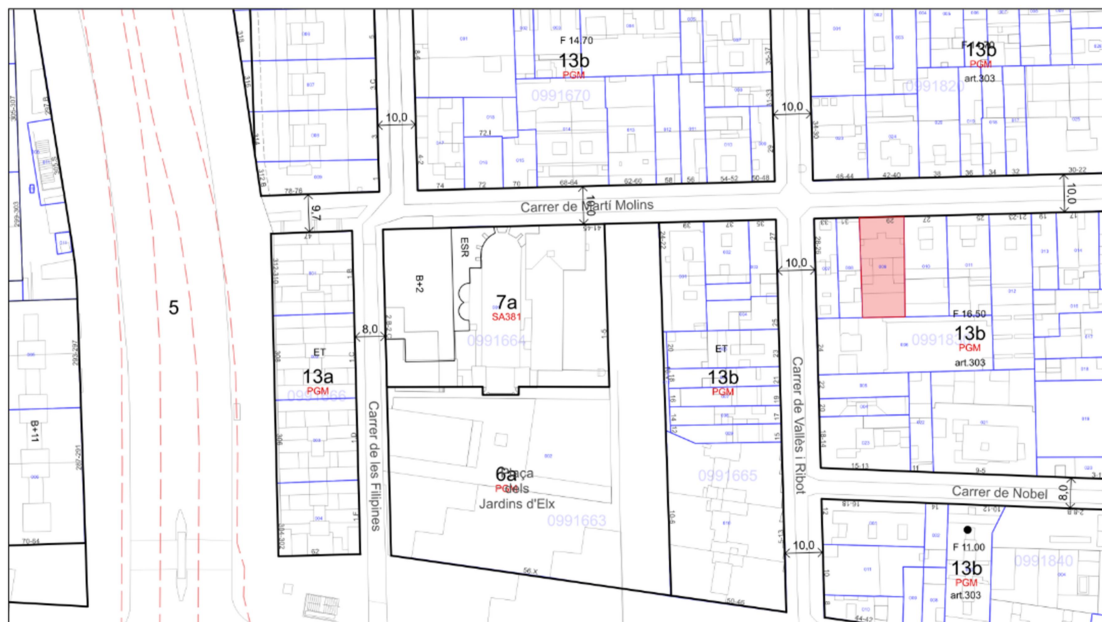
F 14.70
13b
PGM
0991670

13b
PGM
art.303
0991820

10,0
10,0
10,0
9,7

Carrer de Martí Molins

10,0

74
72
70
68-64
62-60
58
56
54-52
50-48
48-44
42-40
38
36
34
32
30-22
78-78

ESR
B+2
7a
SA381
0991664

5

8,0

ET
13a
PGM

Carrer de les Filipines

10,0

ET
13b
PGM

0991665

Carrer de Vallès i Ribot

F 16.50
13b
PGM
art.303

Plaça dels Jardins d'Elx
6a
PGM
0991663

B+11

Carrer de Nobel

8,0

10,0

F 11.00
13b
PGM
art.303
0991840

15-13
9-5
56 X
50-46